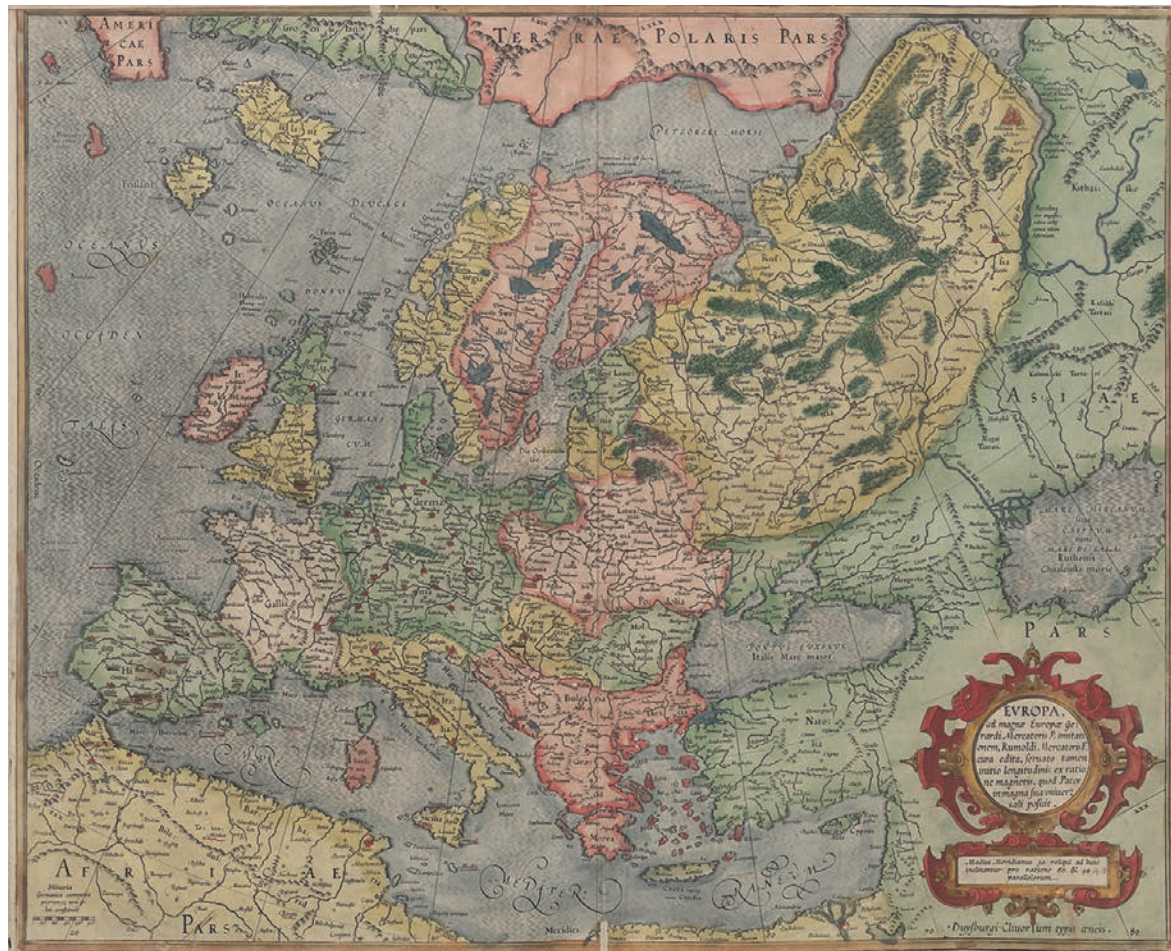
AMERICAE PARS

TERRAE POLARIS PARS

OCEANUS DEUCALE

OCEANUS

OCCIDEN

TALIS

MARE GERMANICUM

Gallia

ASIAE

PARS

PONTUS EUXINUS

AFRICAE

PARS

MEDITERRANEUM

EVROPA, ad magnae Europae Gerardi Mercatoris P. imitationem, Rumoldi Mercatoris F. cura edita, seruato tamen initio longitudinis ex ratione magnetis, quod Pater in magna sua vniuersali posuit.

Medius Meridianus 30. reliqui ad hunc inclinantur pro ratione 60. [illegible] parallelorum.

Duysburgi Cliuorum typis aeneis.